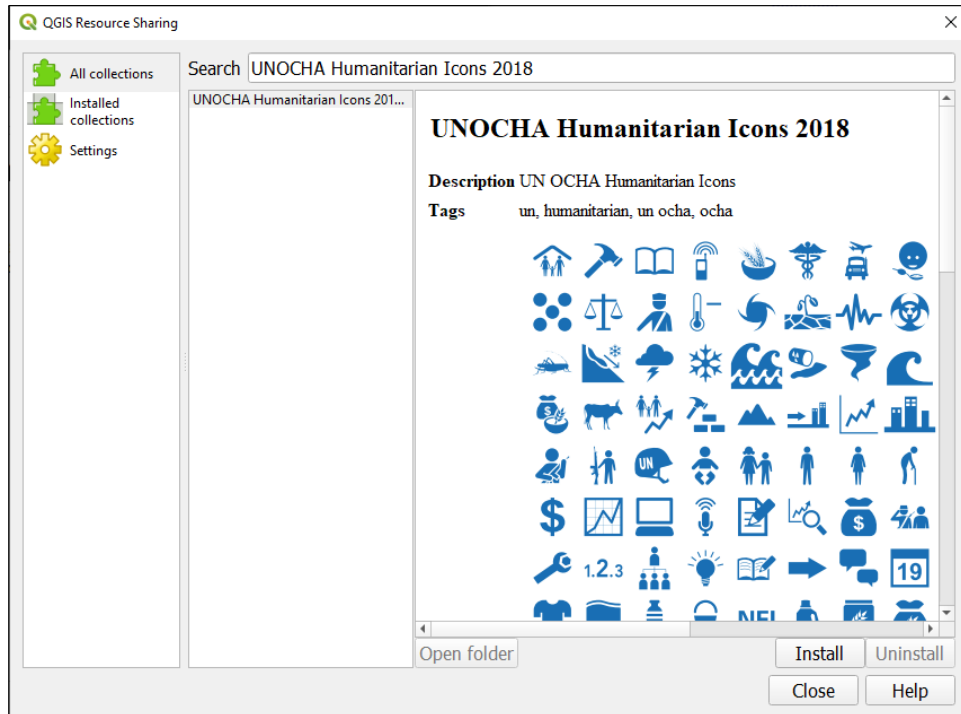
QGIS Resource Sharing

All collections
Installed collections
Settings

Search UNOCHA Humanitarian Icons 2018

UNOCHA Humanitarian Icons 201...

UNOCHA Humanitarian Icons 2018

Description UN OCHA Humanitarian Icons
Tags un, humanitarian, un ocha, ocha

UN

$

1.2.3

19

NFI

Open folder
Install
Uninstall
Close
Help